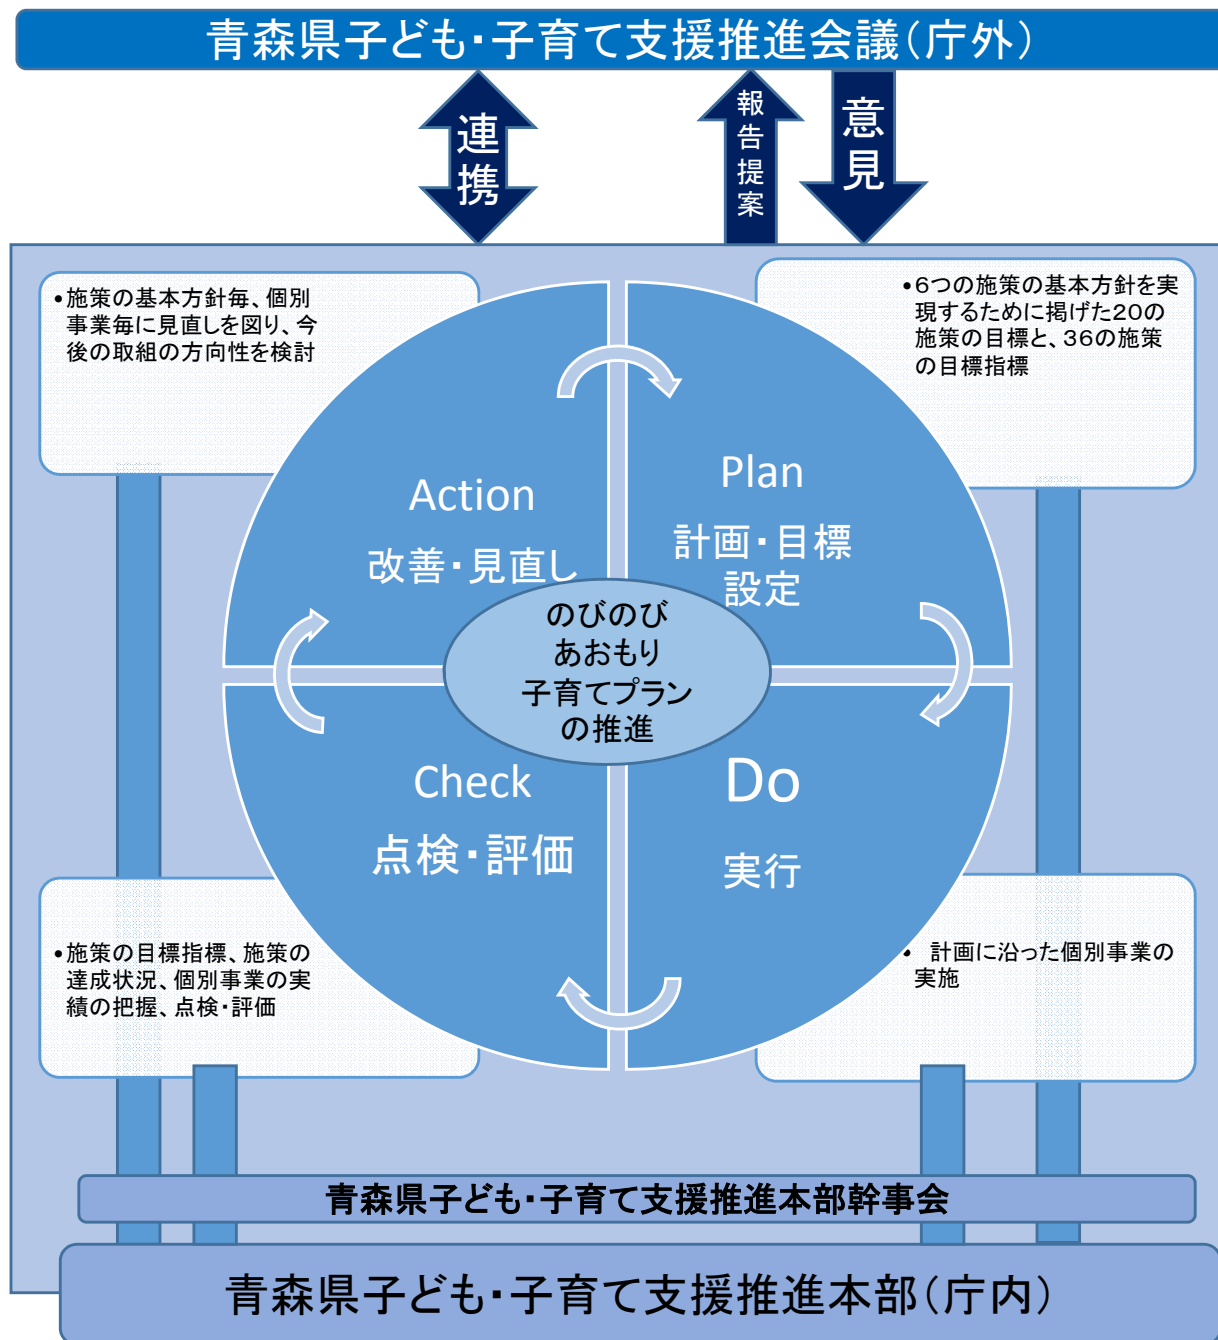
青森県子ども・子育て支援推進会議（庁外）

連携

報告提案

意見

•施策の基本方針毎、個別事業毎に見直しを図り、今後の取組の方向性を検討

•6つの施策の基本方針を実現するために掲げた20の施策の目標と、36の施策の目標指標

Action
改善・見直し

Plan
計画・目標設定

のびのびあおもり子育てプランの推進

Check
点検・評価

Do
実行

•施策の目標指標、施策の達成状況、個別事業の実績の把握、点検・評価

• 計画に沿った個別事業の実施

青森県子ども・子育て支援推進本部幹事会

青森県子ども・子育て支援推進本部（庁内）